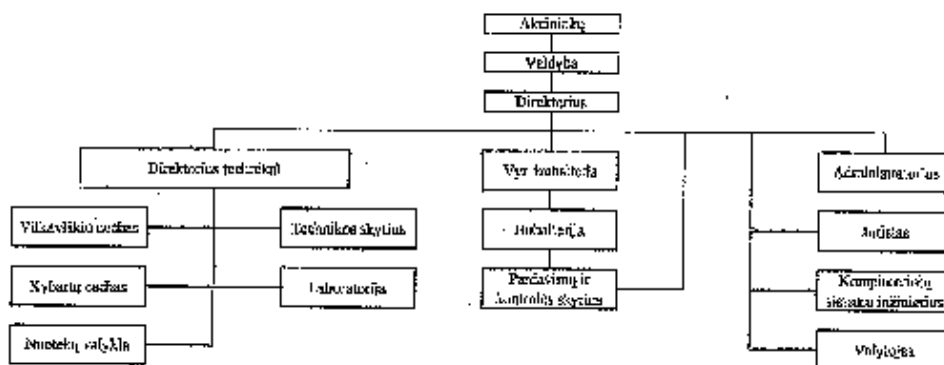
Akcininkų

Valdyba

Direktorius

Direktorius techninei

Vyr. buhalterija

Administratorius

Vilkaviškio cechas

Technikos skyrius

Buhalterija

Auditas

Kybartų cechas

Laboratorija

Pardavimų ir kontrolės skyrius

Kompiuterinių sistemų inžinierius

Nuotekų valykla

Valytoja